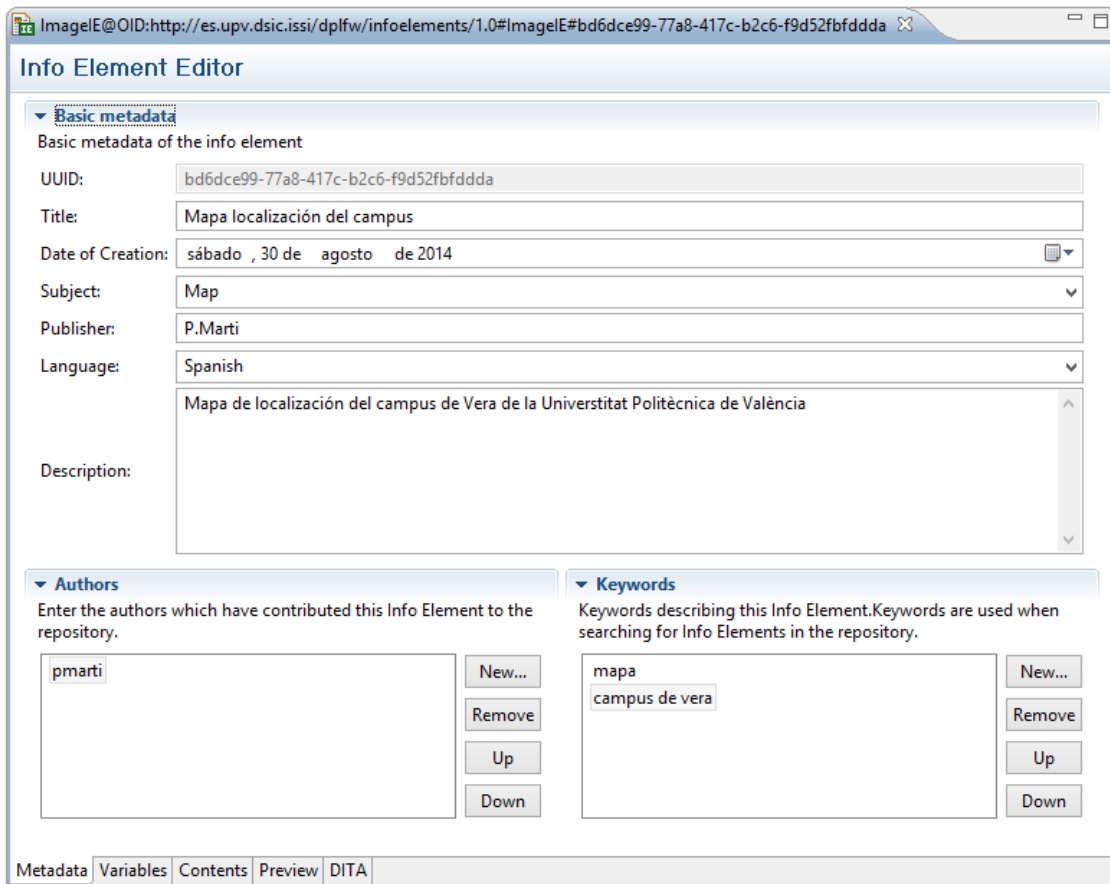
ImageE@OID:http://es.upv.dsic.issi/dplfw/infoelements/1.0#ImageE#bd6dce99-77a8-417c-b2c6-f9d52fbfddda

Info Element Editor

Basic metadata

Basic metadata of the info element

UUID: bd6dce99-77a8-417c-b2c6-f9d52fbfddda

Title: Mapa localización del campus

Date of Creation: sábado , 30 de agosto de 2014

Subject: Map

Publisher: P.Marti

Language: Spanish

Description: Mapa de localización del campus de Vera de la Universtitat Politècnica de València

Authors

Enter the authors which have contributed this Info Element to the repository.

pmarti

New...
Remove
Up
Down

Keywords

Keywords describing this Info Element.Keywords are used when searching for Info Elements in the repository.

mapa
campus de vera

New...
Remove
Up
Down

Metadata | Variables | Contents | Preview | DITA